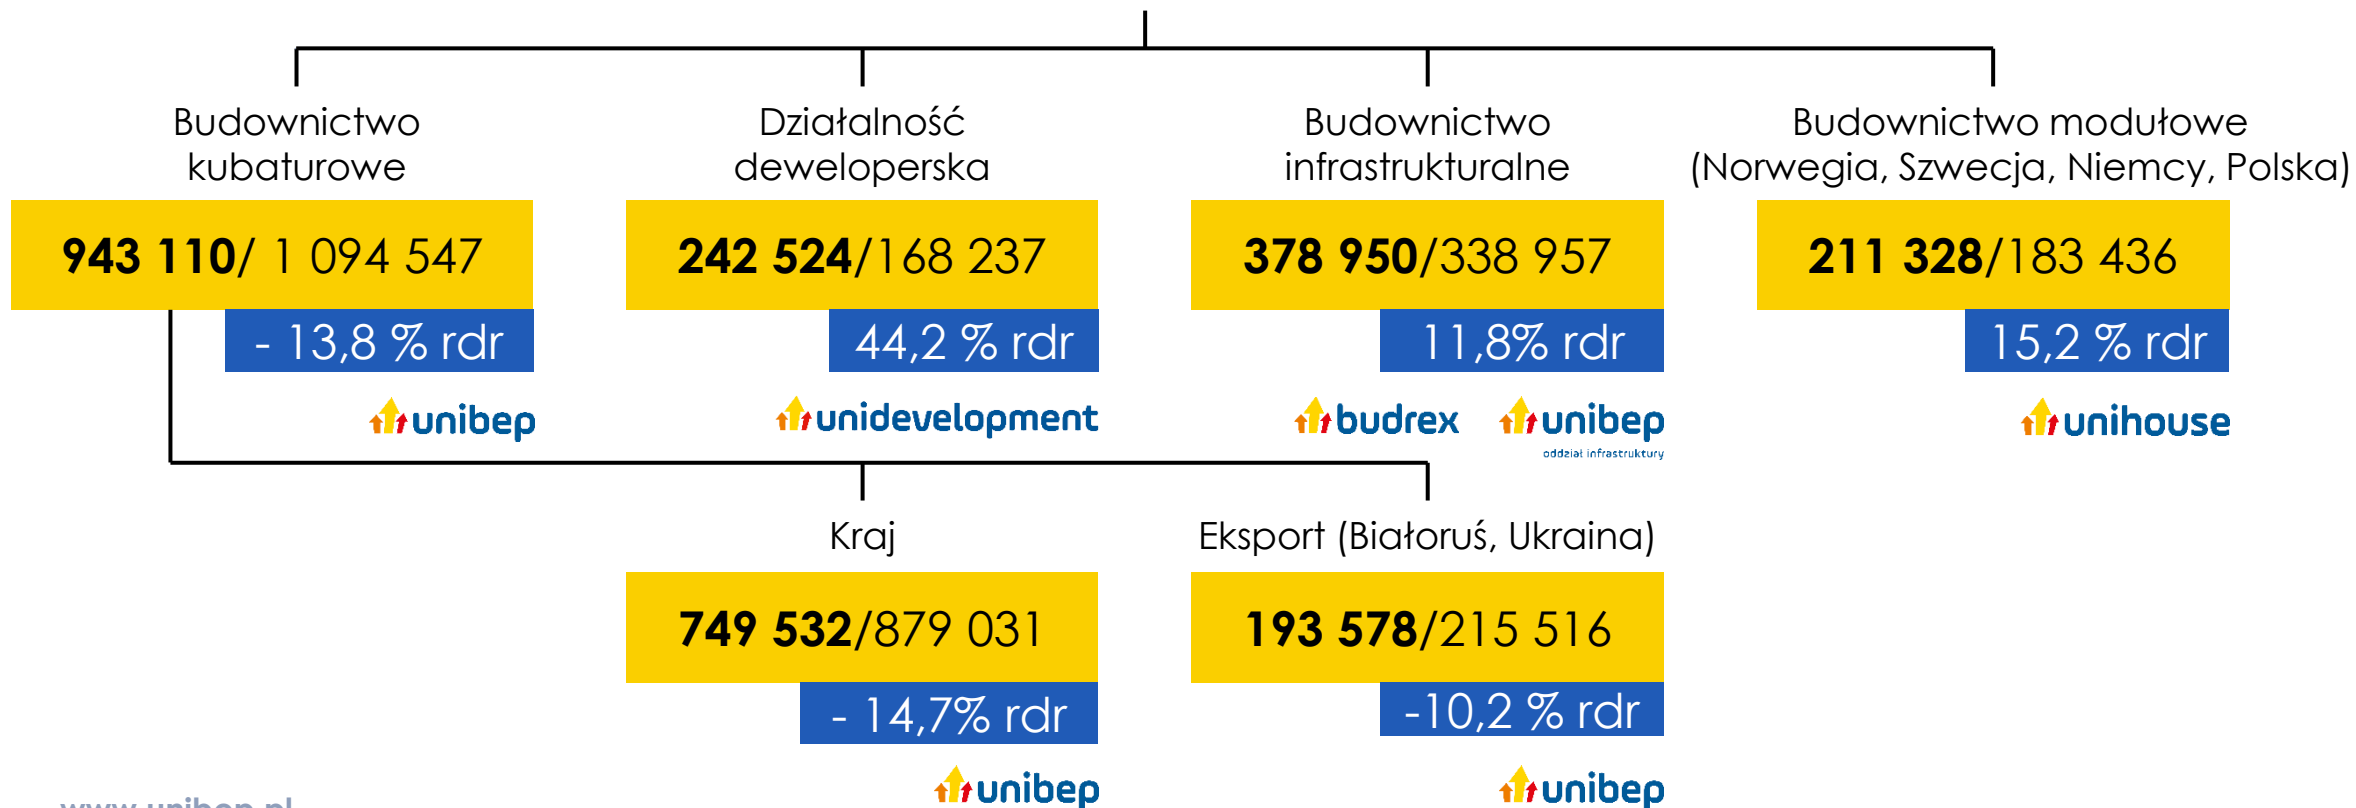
Budownictwo kubaturowe

**943 110**/ 1 094 547

- 13,8 % rdr

unibep

Działalność deweloperska

**242 524**/168 237

44,2 % rdr

unidevelopment

Budownictwo infrastrukturalne

**378 950**/338 957

11,8% rdr

budrex

unibep
oddział infrastruktury

Budownictwo modułowe (Norwegia, Szwecja, Niemcy, Polska)

**211 328**/183 436

15,2 % rdr

unihouse

Kraj

**749 532**/879 031

- 14,7% rdr

unibep

Eksport (Białoruś, Ukraina)

**193 578**/215 516

-10,2 % rdr

unibep

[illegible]